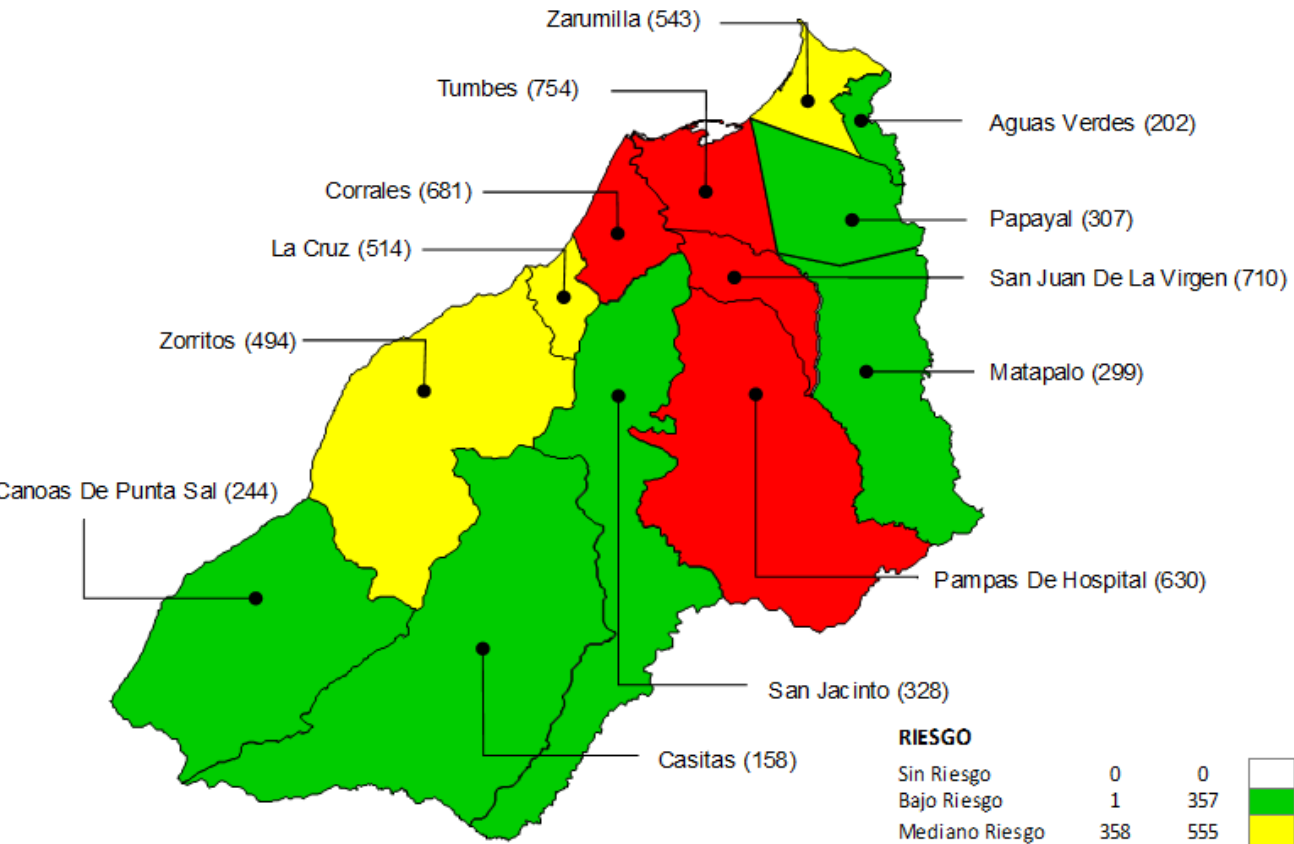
Zarumilla (543)

Tumbes (754)

Aguas Verdes (202)

Corrales (681)

Papayal (307)

La Cruz (514)

San Juan De La Virgen (710)

Zorritos (494)

Matapalo (299)

Canoas De Punta Sal (244)

Pampas De Hospital (630)

San Jacinto (328)

Casitas (158)

RIESGO

| | | |
|---|---|---|
| Sin Riesgo | 0 | 0 |
| Bajo Riesgo | 1 | 357 |
| Mediano Riesgo | 358 | 555 |